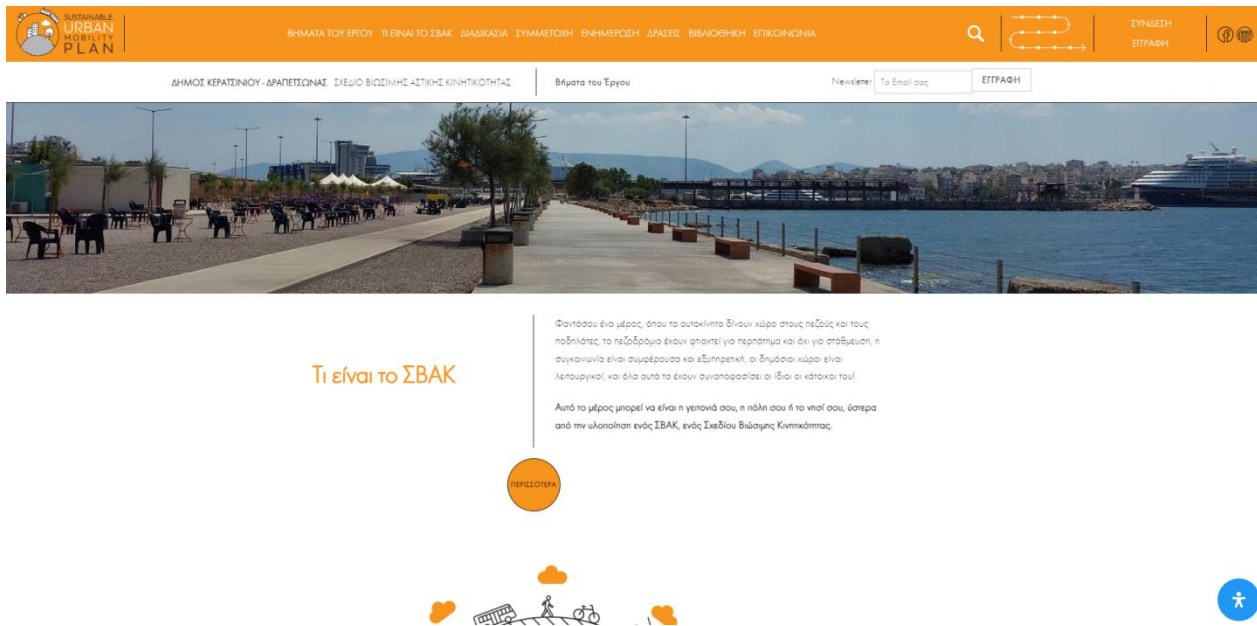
SUSTAINABLE URBAN MOBILITY PLAN

ΒΗΜΑΤΑ ΤΟΥ ΕΡΓΟΥ ΤΙ ΕΙΝΑΙ ΤΟ ΣΒΑΚ ΔΙΑΔΙΚΑΣΙΑ ΣΥΜΜΕΤΟΧΗ ΕΝΗΜΕΡΩΣΗ ΔΡΑΣΕΙΣ ΒΙΒΛΙΟΘΗΚΗ ΕΠΙΚΟΙΝΩΝΙΑ

ΣΥΝΔΕΣΗ
ΕΓΓΡΑΦΗ

ΔΗΜΟΣ ΚΕΡΑΤΣΙΝΙΟΥ - ΔΡΑΠΕΤΣΩΝΑΣ ΣΧΕΔΙΟ ΒΙΩΣΙΜΗΣ ΑΣΤΙΚΗΣ ΚΙΝΗΤΙΚΟΤΗΤΑΣ

Βήματα του Έργου

Newsletter Το Email σας ΕΓΓΡΑΦΗ

Τι είναι το ΣΒΑΚ

Φαντάσου ένα μέρος, όπου τα αυτοκίνητα δίνουν χώρο στους πεζούς και τους ποδηλάτες, τα πεζοδρόμια έχουν φτιαχτεί για περπάτημα και όχι για στάθμευση, η συγκοινωνία είναι συμφέρουσα και εξυπηρετική, οι δημόσιοι χώροι είναι λειτουργικοί, και όλα αυτά τα έχουν συναποφασίσει οι ίδιοι οι κάτοικοι του!

Αυτό το μέρος μπορεί να είναι η γειτονιά σου, η πόλη σου ή το νησί σου, ύστερα από την υλοποίηση ενός ΣΒΑΚ, ενός Σχεδίου Βιώσιμης Κινητικότητας.

ΠΕΡΙΣΣΟΤΕΡΑ